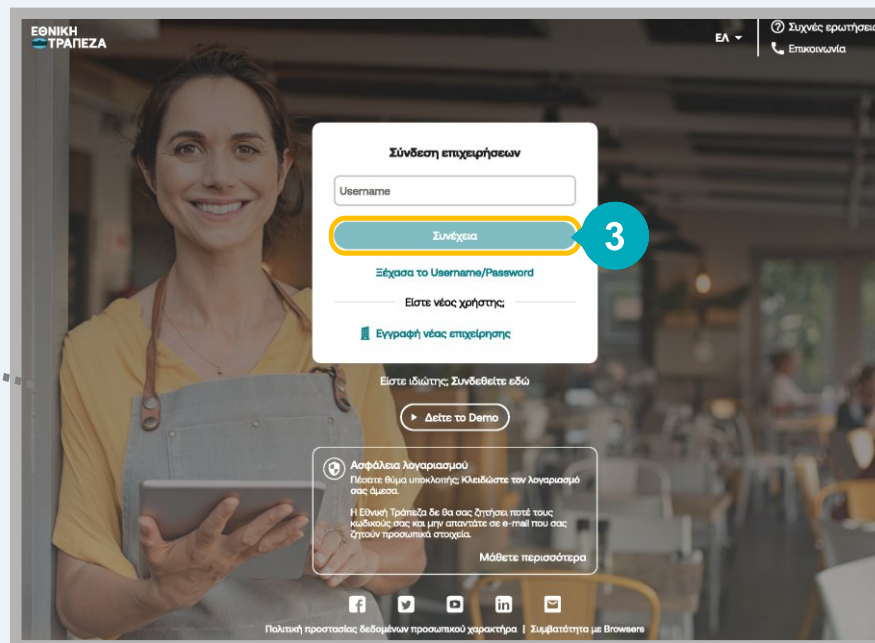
ΕΘΝΙΚΗ ΤΡΑΠΕΖΑ

ΕΛ

Συχνές ερωτήσει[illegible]

Επικοινωνία

Σύνδεση επιχειρήσεων

Username

Συνέχεια

3

Ξέχασα το Username/Password

Είστε νέος χρήστης;

Εγγραφή νέας επιχείρησης

Είστε ιδιώτης; Συνδεθείτε εδώ

Δείτε το Demo

Ασφάλεια λογαριασμού

Πέσατε θύμα υποκλοπής; Κλειδώστε τον λογαριασμό σας άμεσα.

Η Εθνική Τράπεζα δε θα σας ζητήσει ποτέ τους κωδικούς σας και μην απαντάτε σε e-mail που σας ζητούν προσωπικά στοιχεία.

Μάθετε περισσότερα

Πολιτική προστασίας δεδομένων προσωπικού χαρακτήρα | Συμβατότητα με Browsers